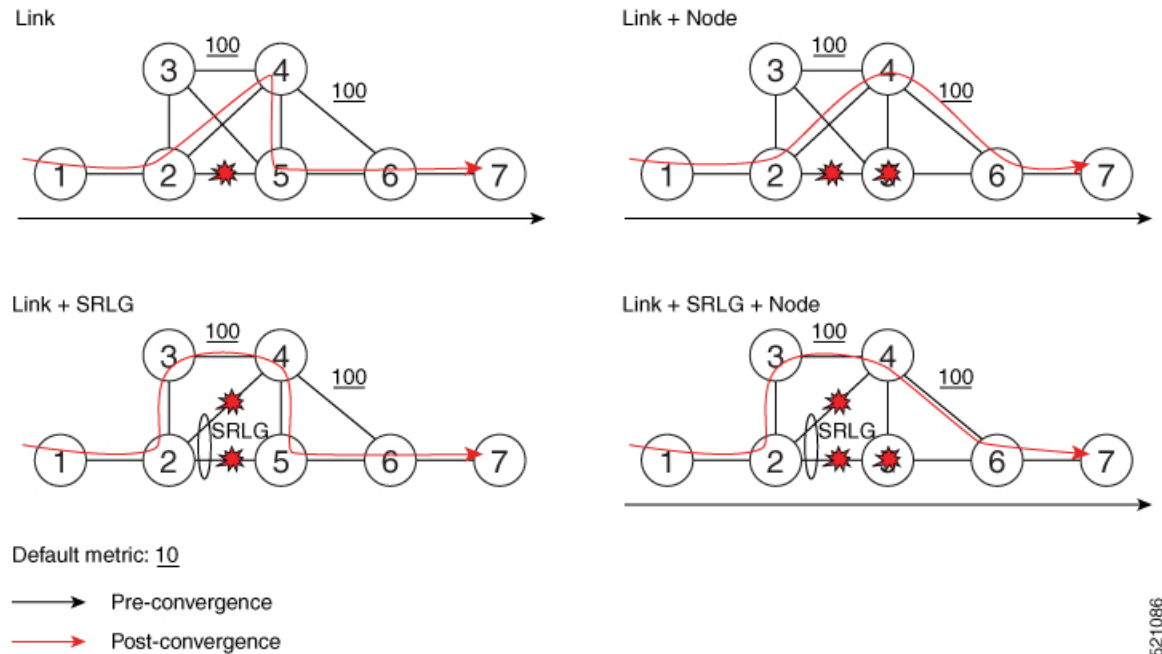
Link

100

3 4

100

1 2 5 6 7

Link + Node

100

3 4

100

1 2 5 6 7

Link + SRLG

100

3 4

100

SRLG

1 2 5 6 7

Link + SRLG + Node

100

3 4

100

SRLG

1 2 5 6 7

Default metric: 10

Pre-convergence

Post-convergence

521086